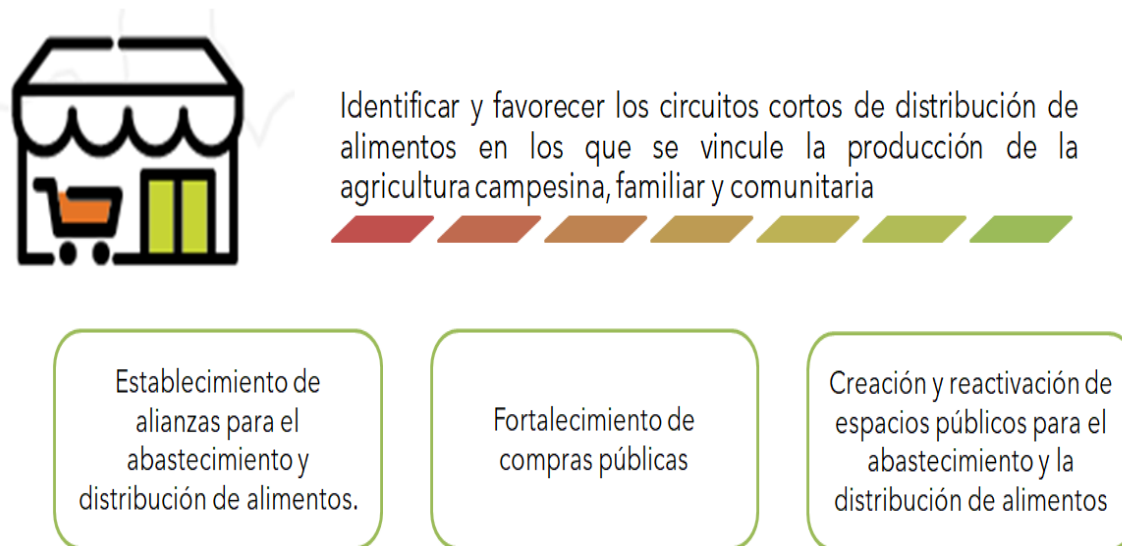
Identificar y favorecer los circuitos cortos de distribución de alimentos en los que se vincule la producción de la agricultura campesina, familiar y comunitaria

Establecimiento de alianzas para el abastecimiento y distribución de alimentos.

Fortalecimiento de compras públicas

Creación y reactivación de espacios públicos para el abastecimiento y la distribución de alimentos